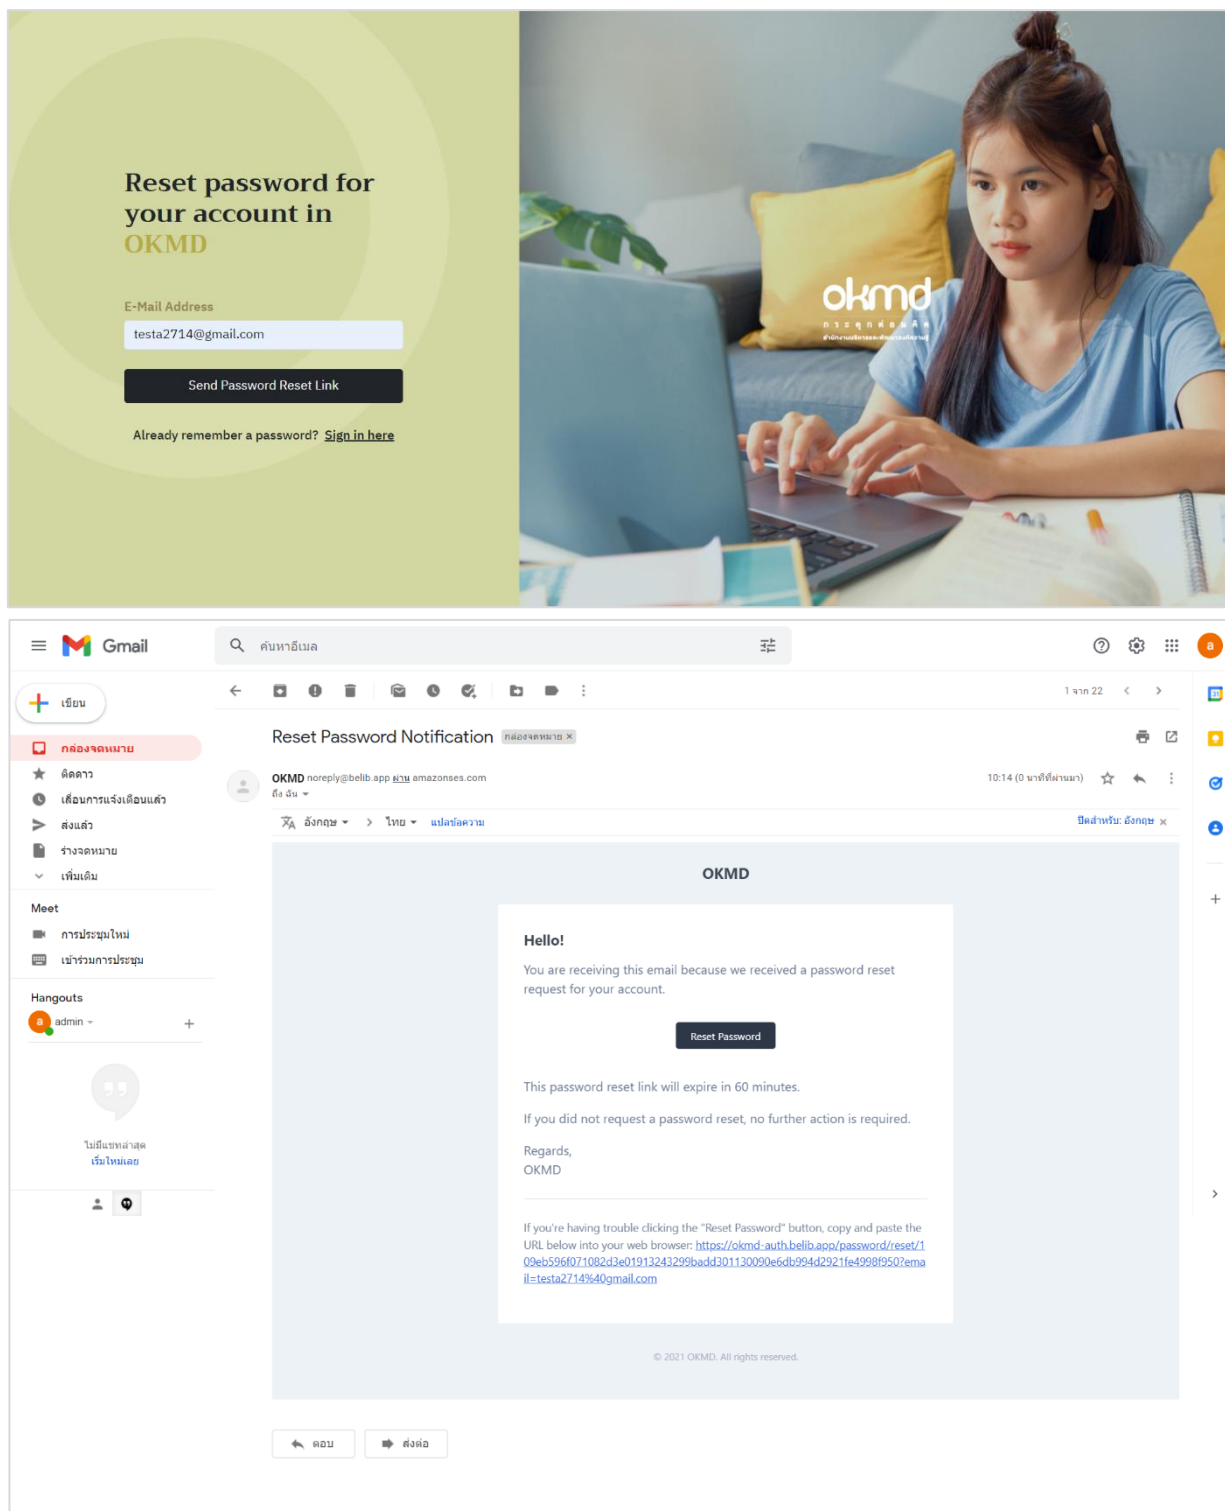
Reset password for your account in OKMD

E-Mail Address

testa2714@gmail.com

Send Password Reset Link

Already remember a password? Sign in here

okmd

Gmail

ค้นหาอีเมล

a

เขียน

กล่องจดหมาย

ติดดาว

เลื่อนการแจ้งเตือนแล้ว

ส่งแล้ว

ร่างจดหมาย

เพิ่มเติม

Meet

การประชุมใหม่

เข้าร่วมการประชุม

Hangouts

admin

ไม่มีแชทล่าสุด
เริ่มใหม่เลย

1 จาก 22

Reset Password Notification กล่องจดหมาย ×

OKMD noreply@belib.app ผ่าน amazonses.com
ถึง ฉัน

10:14 (0 นาทีที่ผ่านมา)

อังกฤษ > ไทย แปลข้อความ

ปิดสำหรับ: อังกฤษ ×

OKMD

Hello!

You are receiving this email because we received a password reset request for your account.

Reset Password

This password reset link will expire in 60 minutes.

If you did not request a password reset, no further action is required.

Regards,
OKMD

If you're having trouble clicking the "Reset Password" button, copy and paste the URL below into your web browser: https://okmd-auth.belib.app/password/reset/109eb596f071082d3e01913243299badd301130090e6db994d2921fe4998f950?email=testa2714%40gmail.com

© 2021 OKMD. All rights reserved.

ตอบ

ส่งต่อ